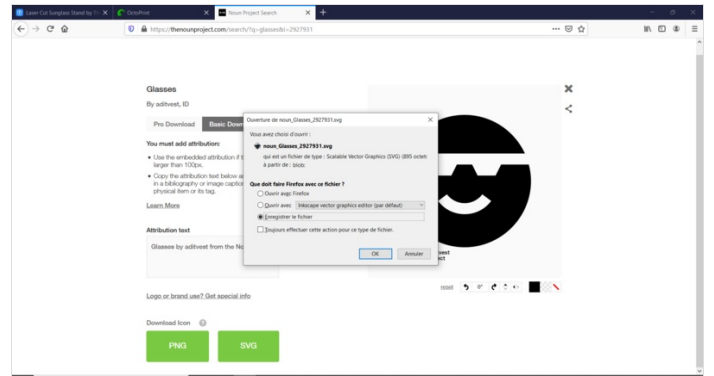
Laser Cut Sunglass Stand by ✕ OctoPrint ✕ Noun Project Search ✕ +

https://thenounproject.com/search/?q=glasses&i=2927931

Glasses

By aditvest, ID

Pro Download Basic Dow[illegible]

You must add attribution:

• Use the embedded attribution if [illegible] larger than 100px.

• Copy the attribution text below a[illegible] in a bibliography or image captio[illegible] physical item or its tag.

Learn More

Attribution text

Glasses by aditvest from the No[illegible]

Logo or brand use? Get special info

Download Icon

PNG

SVG

Ouverture de noun_Glasses_2927931.svg

Vous avez choisi d'ouvrir :

noun_Glasses_2927931.svg

qui est un fichier de type : Scalable Vector Graphics (SVG) (895 octets)

à partir de : blob:

Que doit faire Firefox avec ce fichier ?

Ouvrir avec Firefox

Ouvrir avec Inkscape vector graphics editor (par défaut)

Enregistrer le fichier

Toujours effectuer cette action pour ce type de fichier.

OK Annuler

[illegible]oest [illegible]

reset